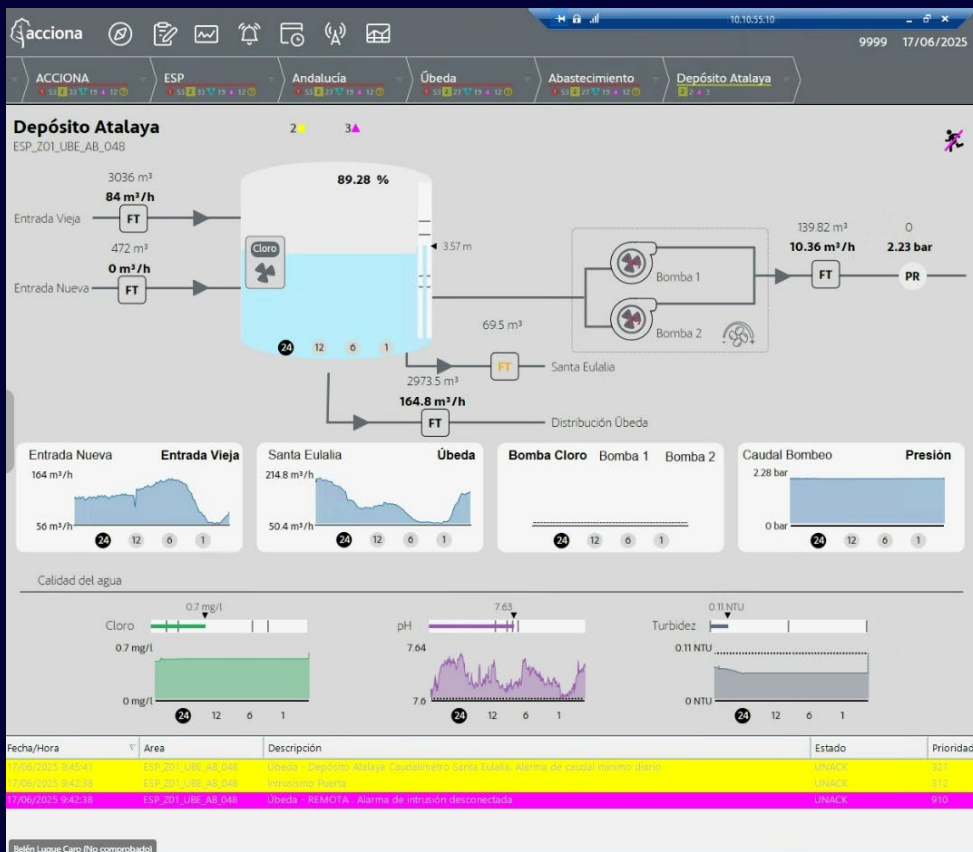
acciona

10.10.55.10

9999 17/06/2025

ACCIONA
ESP
Andalucía
Úbeda
Abastecimiento
Depósito Atalaya

Depósito Atalaya
ESP_Z01_UBE_AB_048

2 3

3036 m³
84 m³/h
Entrada Vieja FT

472 m³
0 m³/h
Entrada Nueva FT

89.28 %

Cloro

3.57 m

24 12 6 1

Bomba 1
Bomba 2

139.82 m³
10.36 m³/h
FT

0
2.23 bar
PR

69.5 m³
FT Santa Eulalia

2973.5 m³
164.8 m³/h
FT Distribución Úbeda

Entrada Nueva Entrada Vieja
164 m³/h
56 m³/h
24 12 6 1

Santa Eulalia Úbeda
214.8 m³/h
50.4 m³/h
24 12 6 1

Bomba Cloro Bomba 1 Bomba 2
24 12 6 1

Caudal Bombeo Presión
2.28 bar
0 bar
24 12 6 1

Calidad del agua

0.7 mg/l
Cloro
0.7 mg/l
0 mg/l
24 12 6 1

7.63
pH
7.64
7.6
24 12 6 1

0.11 NTU
Turbidez
0.11 NTU
0 NTU
24 12 6 1

| Fecha/Hora | Area | Descripción | Estado | Prioridad |
|---|---|---|---|---|
| 17/06/2025 9:45:41 | ESP_Z01_UBE_AB_048 | Úbeda - Depósito Atalaya Caudalímetro Santa Eulalia. Alarma de caudal mínimo diario | UNACK | 321 |
| 17/06/2025 9:42:38 | ESP_Z01_UBE_AB_048 | Intrusismo Puerta | UNACK | 312 |
| 17/06/2025 9:42:38 | ESP_Z01_UBE_AB_048 | Úbeda - REMOTA . Alarma de intrusión desconectada | UNACK | 910 |

Belén Luque Caro (No comprobado)